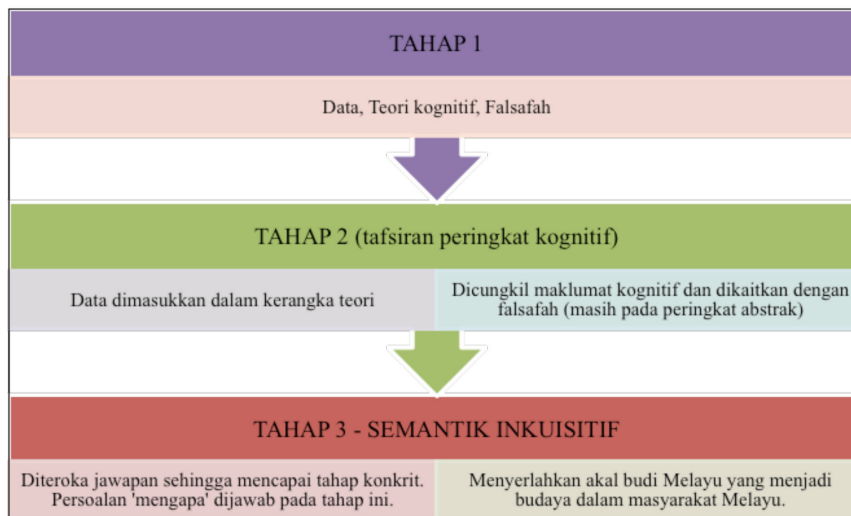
TAHAP 1

Data, Teori kognitif, Falsafah

TAHAP 2 (tafsiran peringkat kognitif)

Data dimasukkan dalam kerangka teori

Dicungkil maklumat kognitif dan dikaitkan dengan falsafah (masih pada peringkat abstrak)

TAHAP 3 - SEMANTIK INKUISITIF

Diteroka jawapan sehingga mencapai tahap konkrit. Persoalan 'mengapa' dijawab pada tahap ini.

Menyerlahkan akal budi Melayu yang menjadi budaya dalam masyarakat Melayu.